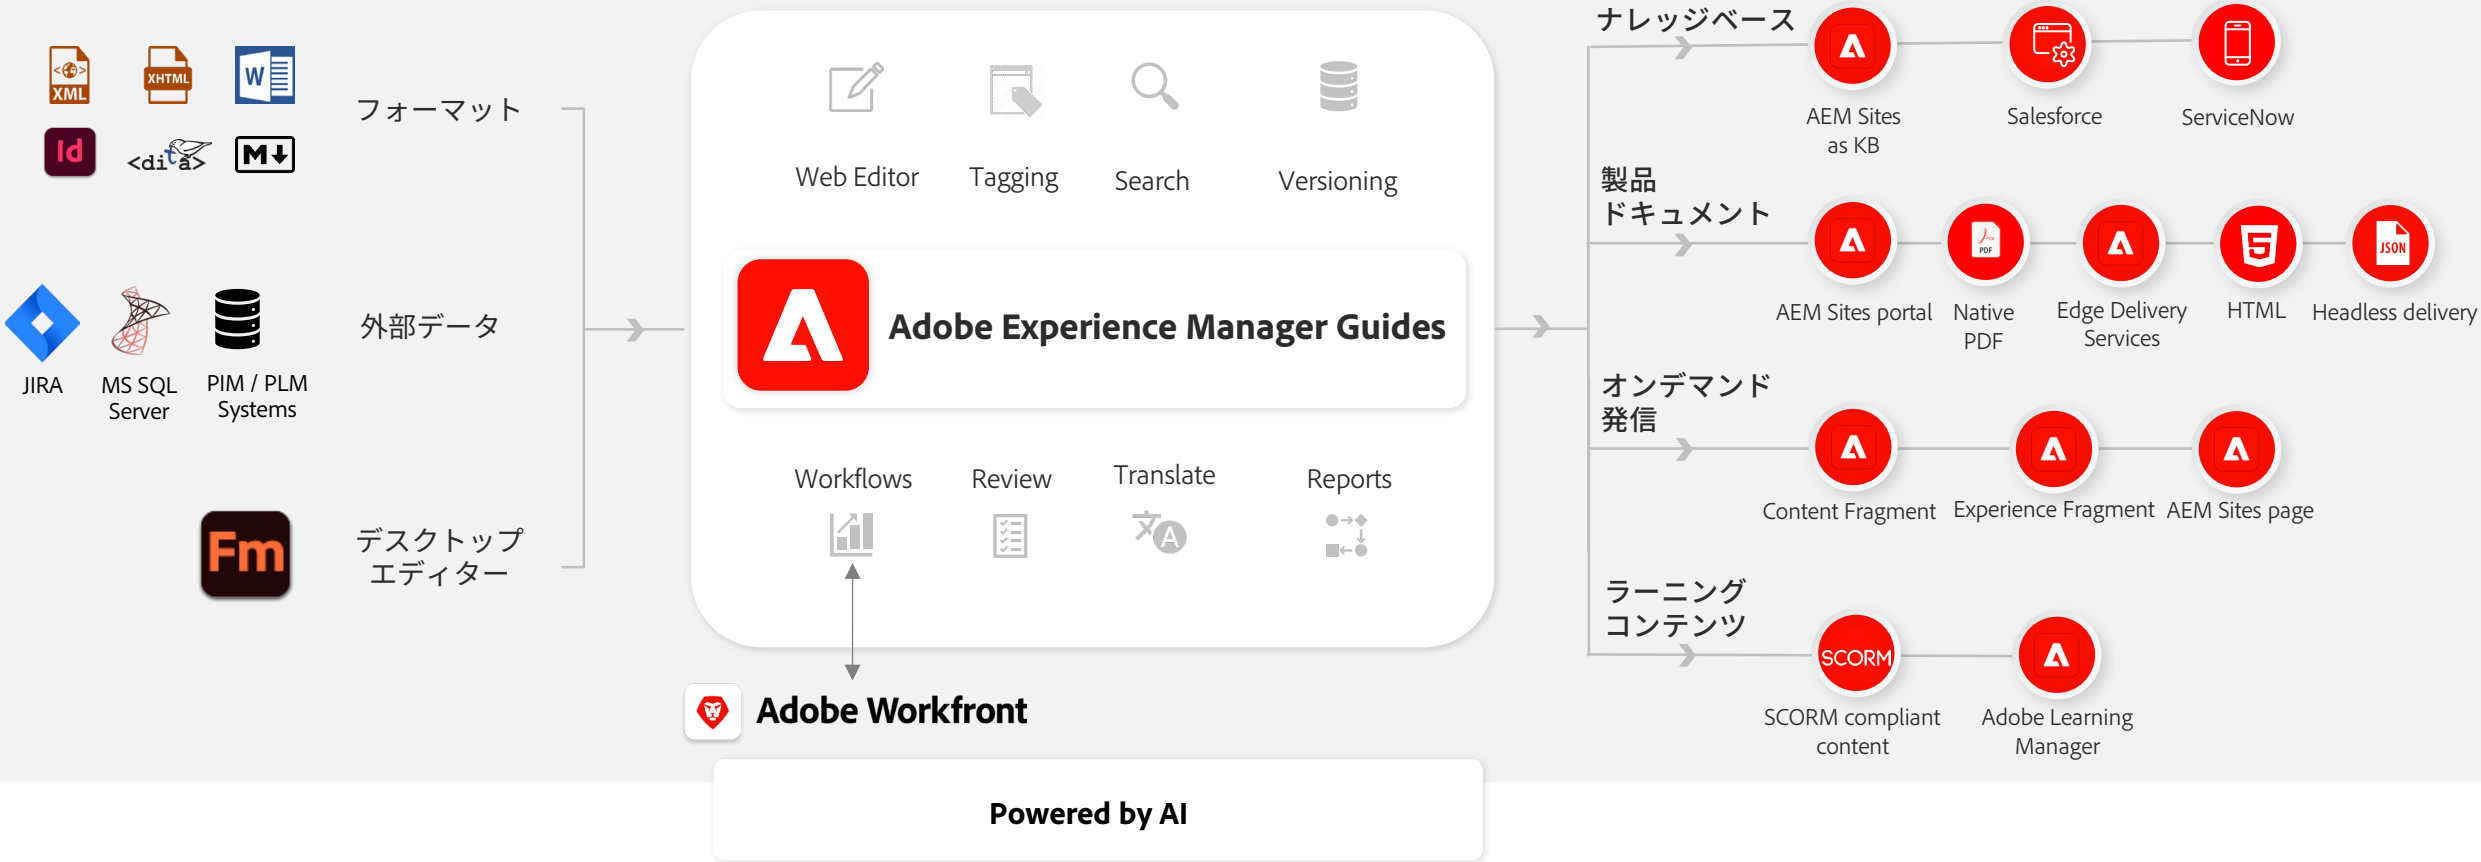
XML
XHTML
W
Id
<dita>
M↓

フォーマット

JIRA
MS SQL Server
PIM / PLM Systems

外部データ

Fm

デスクトップ エディター

Web Editor
Tagging
Search
Versioning

Adobe Experience Manager Guides

Workflows
Review
Translate
Reports

Adobe Workfront

Powered by AI

ナレッジベース
AEM Sites as KB
Salesforce
ServiceNow

製品 ドキュメント
AEM Sites portal
Native PDF
Edge Delivery Services
HTML
Headless delivery

オンデマンド 発信
Content Fragment
Experience Fragment
AEM Sites page

ラーニング コンテンツ
SCORM
SCORM compliant content
Adobe Learning Manager